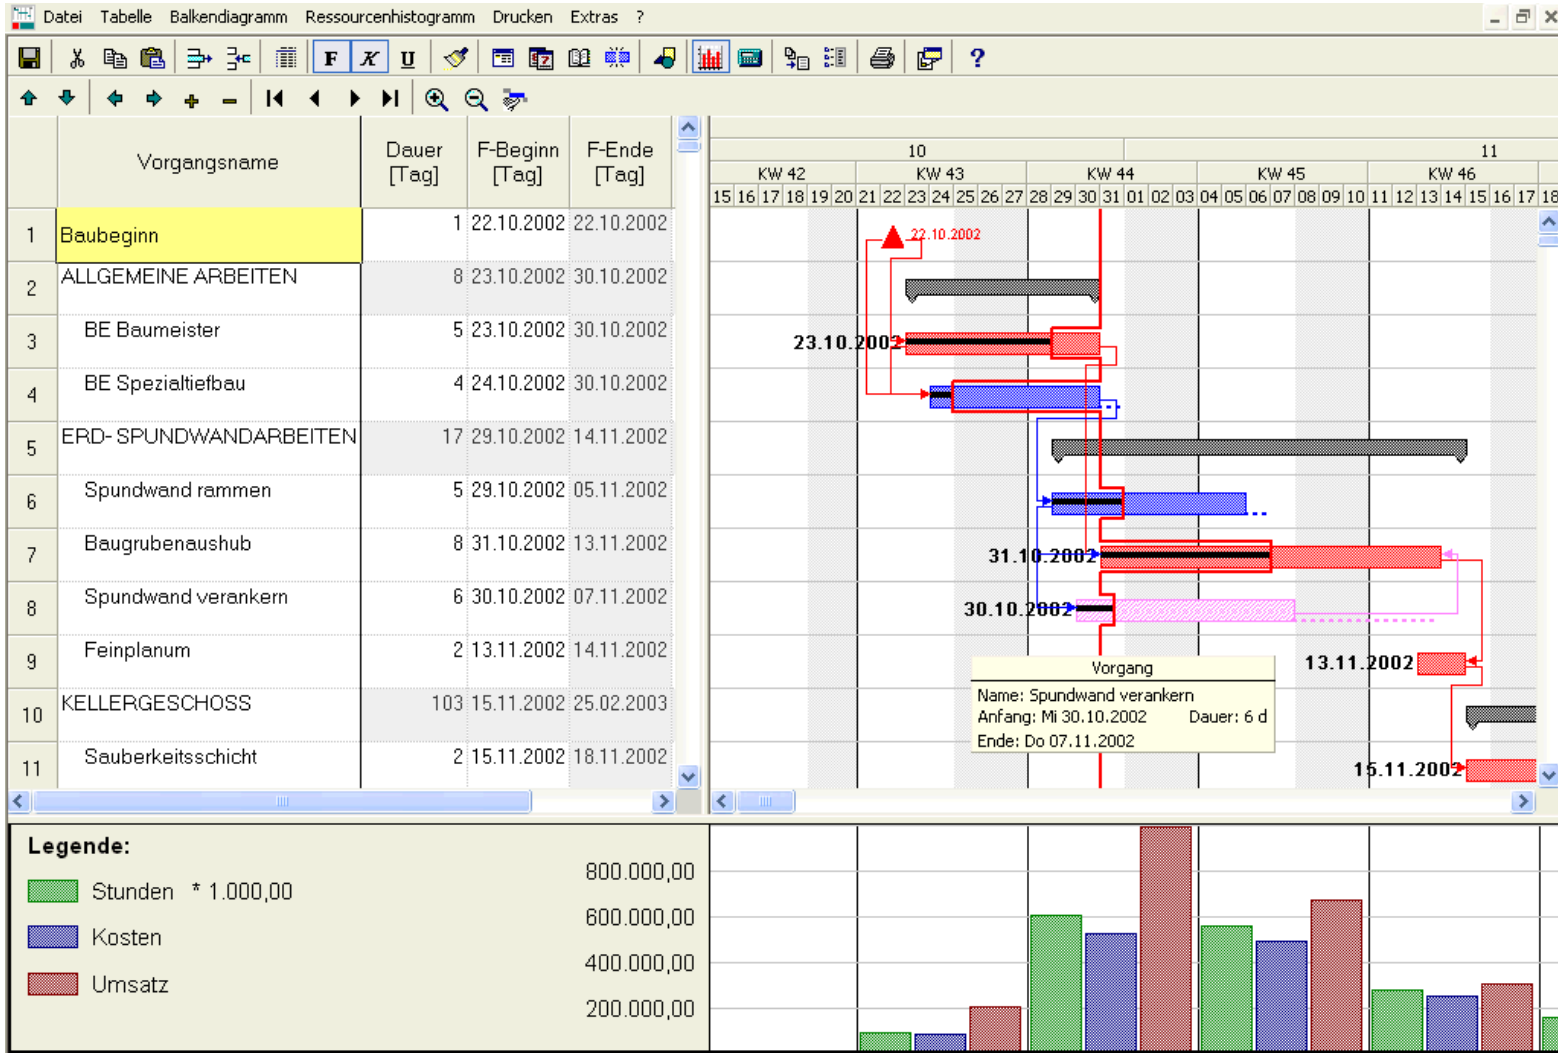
Datei Tabelle Balkendiagramm Ressourcenhistogramm Drucken Extras ?

F K U

| | Vorgangsname | Dauer [Tag] | F-Beginn [Tag] | F-Ende [Tag] |
|---|---|---|---|---|
| 1 | Baubeginn | 1 | 22.10.2002 | 22.10.2002 |
| 2 | ALLGEMEINE ARBEITEN | 8 | 23.10.2002 | 30.10.2002 |
| 3 | BE Baumeister | 5 | 23.10.2002 | 30.10.2002 |
| 4 | BE Spezialtiefbau | 4 | 24.10.2002 | 30.10.2002 |
| 5 | ERD- SPUNDWANDARBEITEN | 17 | 29.10.2002 | 14.11.2002 |
| 6 | Spundwand rammen | 5 | 29.10.2002 | 05.11.2002 |
| 7 | Baugrubenaushub | 8 | 31.10.2002 | 13.11.2002 |
| 8 | Spundwand verankern | 6 | 30.10.2002 | 07.11.2002 |
| 9 | Feinplanum | 2 | 13.11.2002 | 14.11.2002 |
| 10 | KELLERGESCHOSS | 103 | 15.11.2002 | 25.02.2003 |
| 11 | Sauberkeitsschicht | 2 | 15.11.2002 | 18.11.2002 |

10 11
KW 42 KW 43 KW 44 KW 45 KW 46
15 16 17 18 19 20 21 22 23 24 25 26 27 28 29 30 31 01 02 03 04 05 06 07 08 09 10 11 12 13 14 15 16 17 18

22.10.2002
23.10.2002
31.10.2002
30.10.2002
13.11.2002
15.11.2002

Vorgang
Name: Spundwand verankern
Anfang: Mi 30.10.2002 Dauer: 6 d
Ende: Do 07.11.2002

Legende:
Stunden * 1.000,00
Kosten
Umsatz

800.000,00
600.000,00
400.000,00
200.000,00